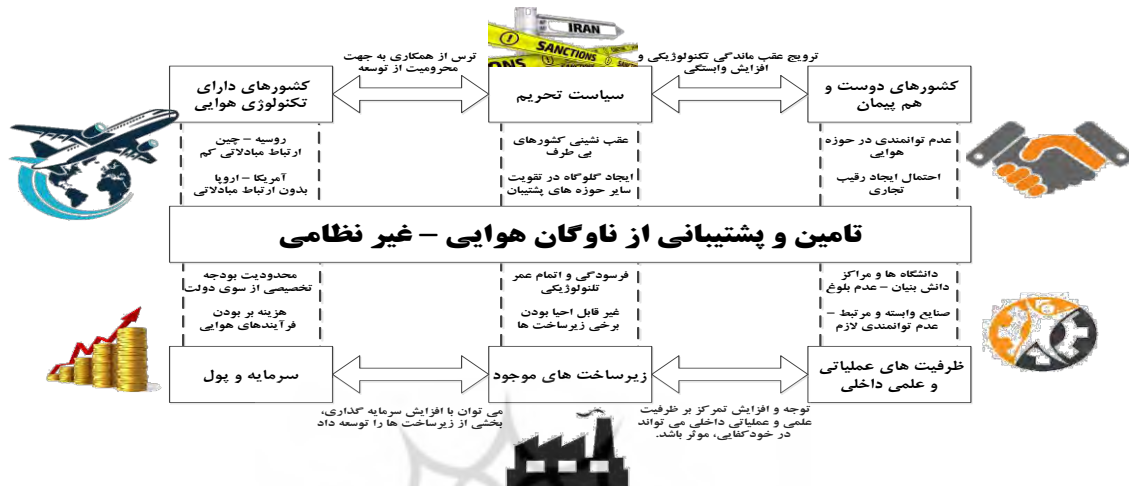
IRAN
SANCTIONS
ONS

ترس از همکاری به جهت محرومیت از توسعه

ترویج عقب ماندگی تکنولوژیکی و افزایش وابستگی

کشورهای دارای تکنولوژی هوایی

سیاست تحریم

کشورهای دوست و هم پیمان

روسیه – چین
ارتباط مبادلاتی کم

آمریکا – اروپا
بدون ارتباط مبادلاتی

عقب نشینی کشورهای بی طرف

ایجاد گلوگاه در تقویت سایر حوزه های پشتیبان

عدم توانمندی در حوزه هوایی

احتمال ایجاد رقیب تجاری

تامین و پشتیبانی از ناوگان هوایی – غیر نظامی

محدودیت بودجه تخصیصی از سوی دولت

هزینه بر بودن فرآیندهای هوایی

فرسودگی و اتمام عمر تکنولوژیکی

غیر قابل احیا بودن برخی زیرساخت ها

دانشگاه ها و مراکز دانش بنیان – عدم بلوغ

صنایع وابسته و مرتبط – عدم توانمندی لازم

سرمایه و پول

زیرساخت های موجود

ظرفیت های عملیاتی و علمی داخلی

می توان با افزایش سرمایه گذاری، بخشی از زیرساخت ها را توسعه داد

توجه و افزایش تمرکز بر ظرفیت علمی و عملیاتی داخلی می تواند در خودکفایی، موثر باشد.